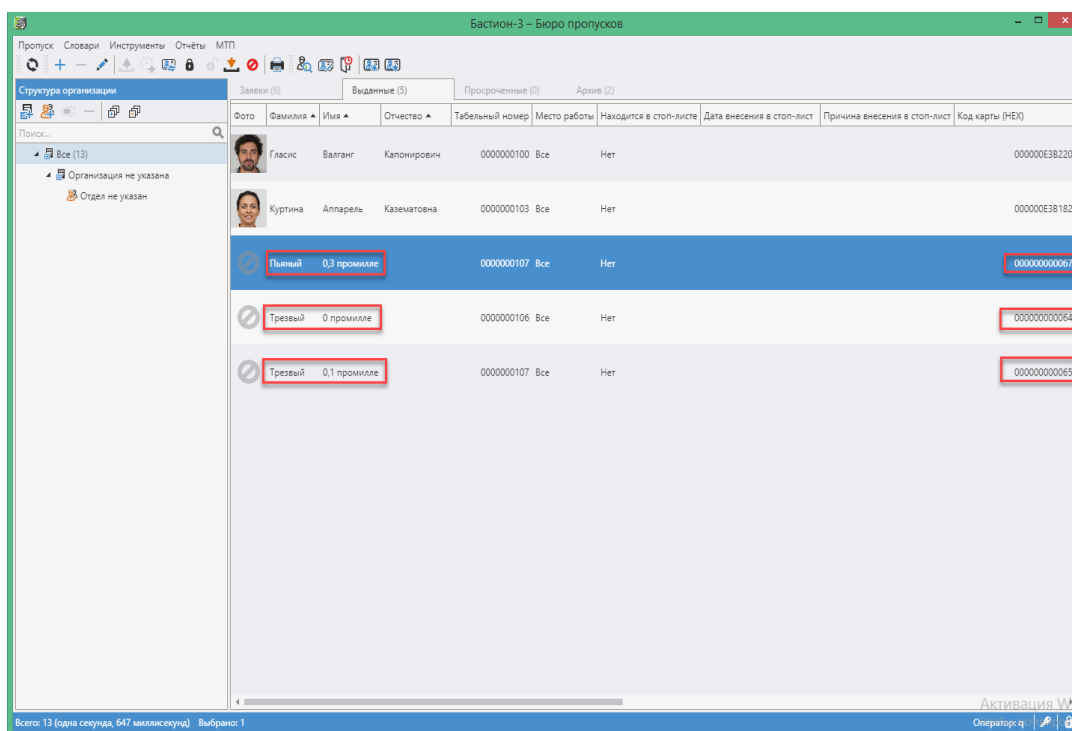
Бастион-3 – Бюро пропусков

Пропуск Словари Инструменты Отчёты МТП

Структура организации

Поиск...

Все (13)
Организация не указана
Отдел не указан

Заявки (6) Выданные (5) Просроченные (0) Архив (2)

| Фото | Фамилия | Имя | Отчество | Табельный номер | Место работы | Находится в стоп-листе | Дата внесения в стоп-лист | Причина внесения в стоп-лист | Код карты (HEX) |
|---|---|---|---|---|---|---|---|---|---|
| | Гласис | Валганг | Капонирович | 0000000100 | Все | Нет | | | 000000E3B220 |
| | Куртина | Аппарель | Казематовна | 0000000103 | Все | Нет | | | 000000E3B182 |
| | Пьяный | 0,3 промилле | | 0000000107 | Все | Нет | | | 00000000067 |
| | Трезвый | 0 промилле | | 0000000106 | Все | Нет | | | 00000000064 |
| | Трезвый | 0,1 промилле | | 0000000107 | Все | Нет | | | 00000000065 |

Активация W

Всего: 13 (одна секунда, 647 миллисекунд) Выбрано: 1

Оператор: q